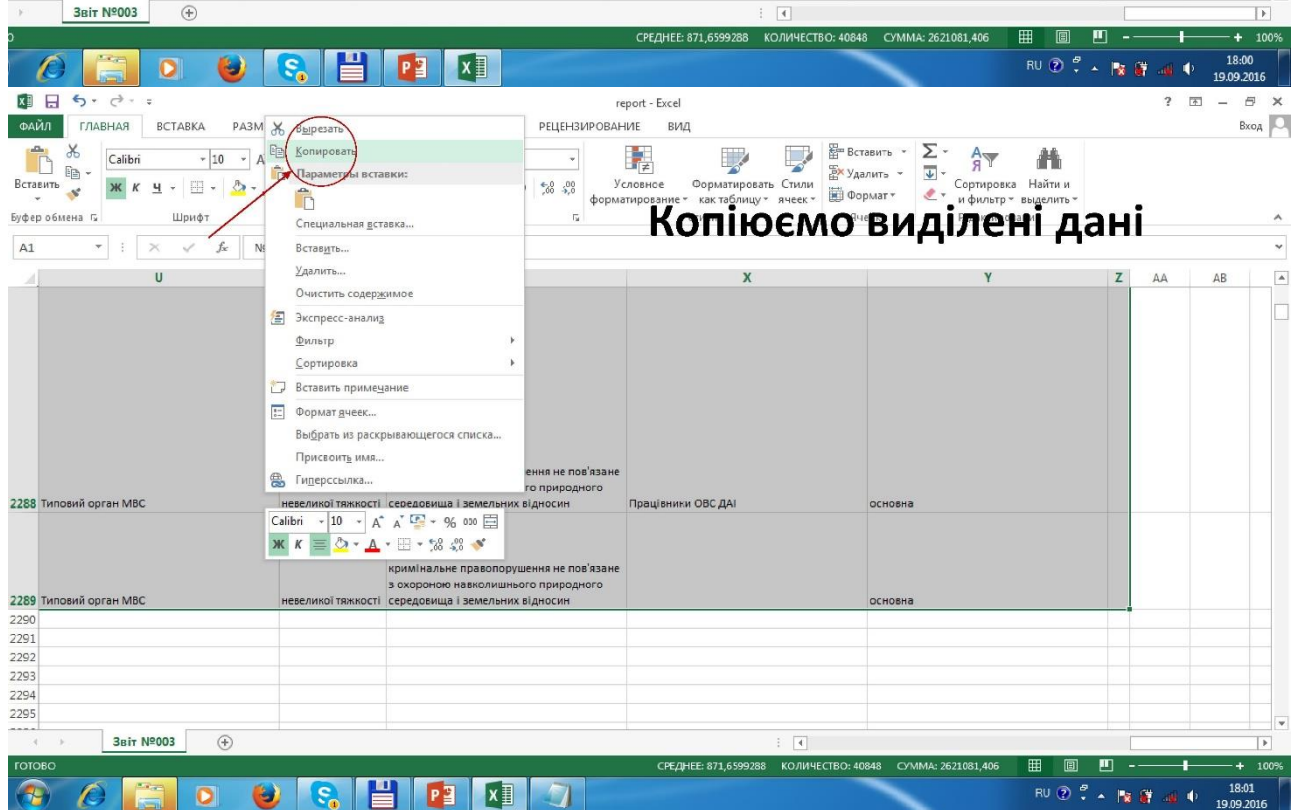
Звіт №003

СРЕДНЕЕ: 871,6599288 КОЛИЧЕСТВО: 40848 СУММА: 2621081,406 100%

RU 18:00 19.09.2016

report - Excel

? Вход

ФАЙЛ ГЛАВНАЯ ВСТАВКА РАЗМ РЕЦЕНЗИРОВАНИЕ ВИД

Вставить Calibri 10 Ж К Ч Буфер обмена Шрифт

Условное форматирование Форматировать как таблицу Стили ячеек Вставить Удалить Формат Сортировка и фильтр Найти и выделить

Копіюємо виділені дані

A1

Вырезать
Копировать
Параметры вставки:
Специальная вставка...
Вставить...
Удалить...
Очистить содержимое
Экспресс-анализ
Фильтр
Сортировка
Вставить примечание
Формат ячеек...
Выбрать из раскрывающегося списка...
Присвоить имя...
Гиперссылка...

| | U | | | X | Y | Z | AA | AB |
|---|---|---|---|---|---|---|---|---|
| 2288 | Типовий орган МВС | невеликої тяжкості | ення не пов'язане го природного середовища і земельних відносин | Працівники ОВС ДАІ | основна | | | |
| 2289 | Типовий орган МВС | невеликої тяжкості | кримінальне правопорушення не пов'язане з охороною навколишнього природного середовища і земельних відносин | | основна | | | |
| 2290 | | | | | | | | |
| 2291 | | | | | | | | |
| 2292 | | | | | | | | |
| 2293 | | | | | | | | |
| 2294 | | | | | | | | |
| 2295 | | | | | | | | |

Calibri 10 Ж К % 000

Звіт №003

ГОТОВО СРЕДНЕЕ: 871,6599288 КОЛИЧЕСТВО: 40848 СУММА: 2621081,406 100%

RU 18:01 19.09.2016